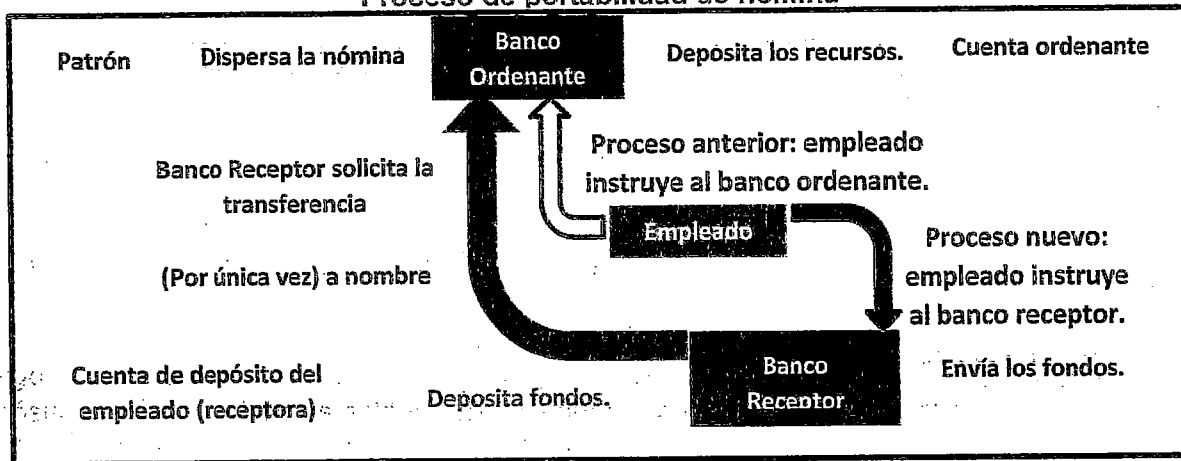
Proceso de portabilidad de nómina

Patrón

Dispersa la nómina

Banco Ordenante

Deposita los recursos.

Cuenta ordenante

Proceso anterior: empleado instruye al banco ordenante.

Banco Receptor solicita la transferencia

Empleado

Proceso nuevo: empleado instruye al banco receptor.

(Por única vez) a nombre

Cuenta de depósito del empleado (receptora)

Deposita fondos.

Banco Receptor

Envía los fondos.